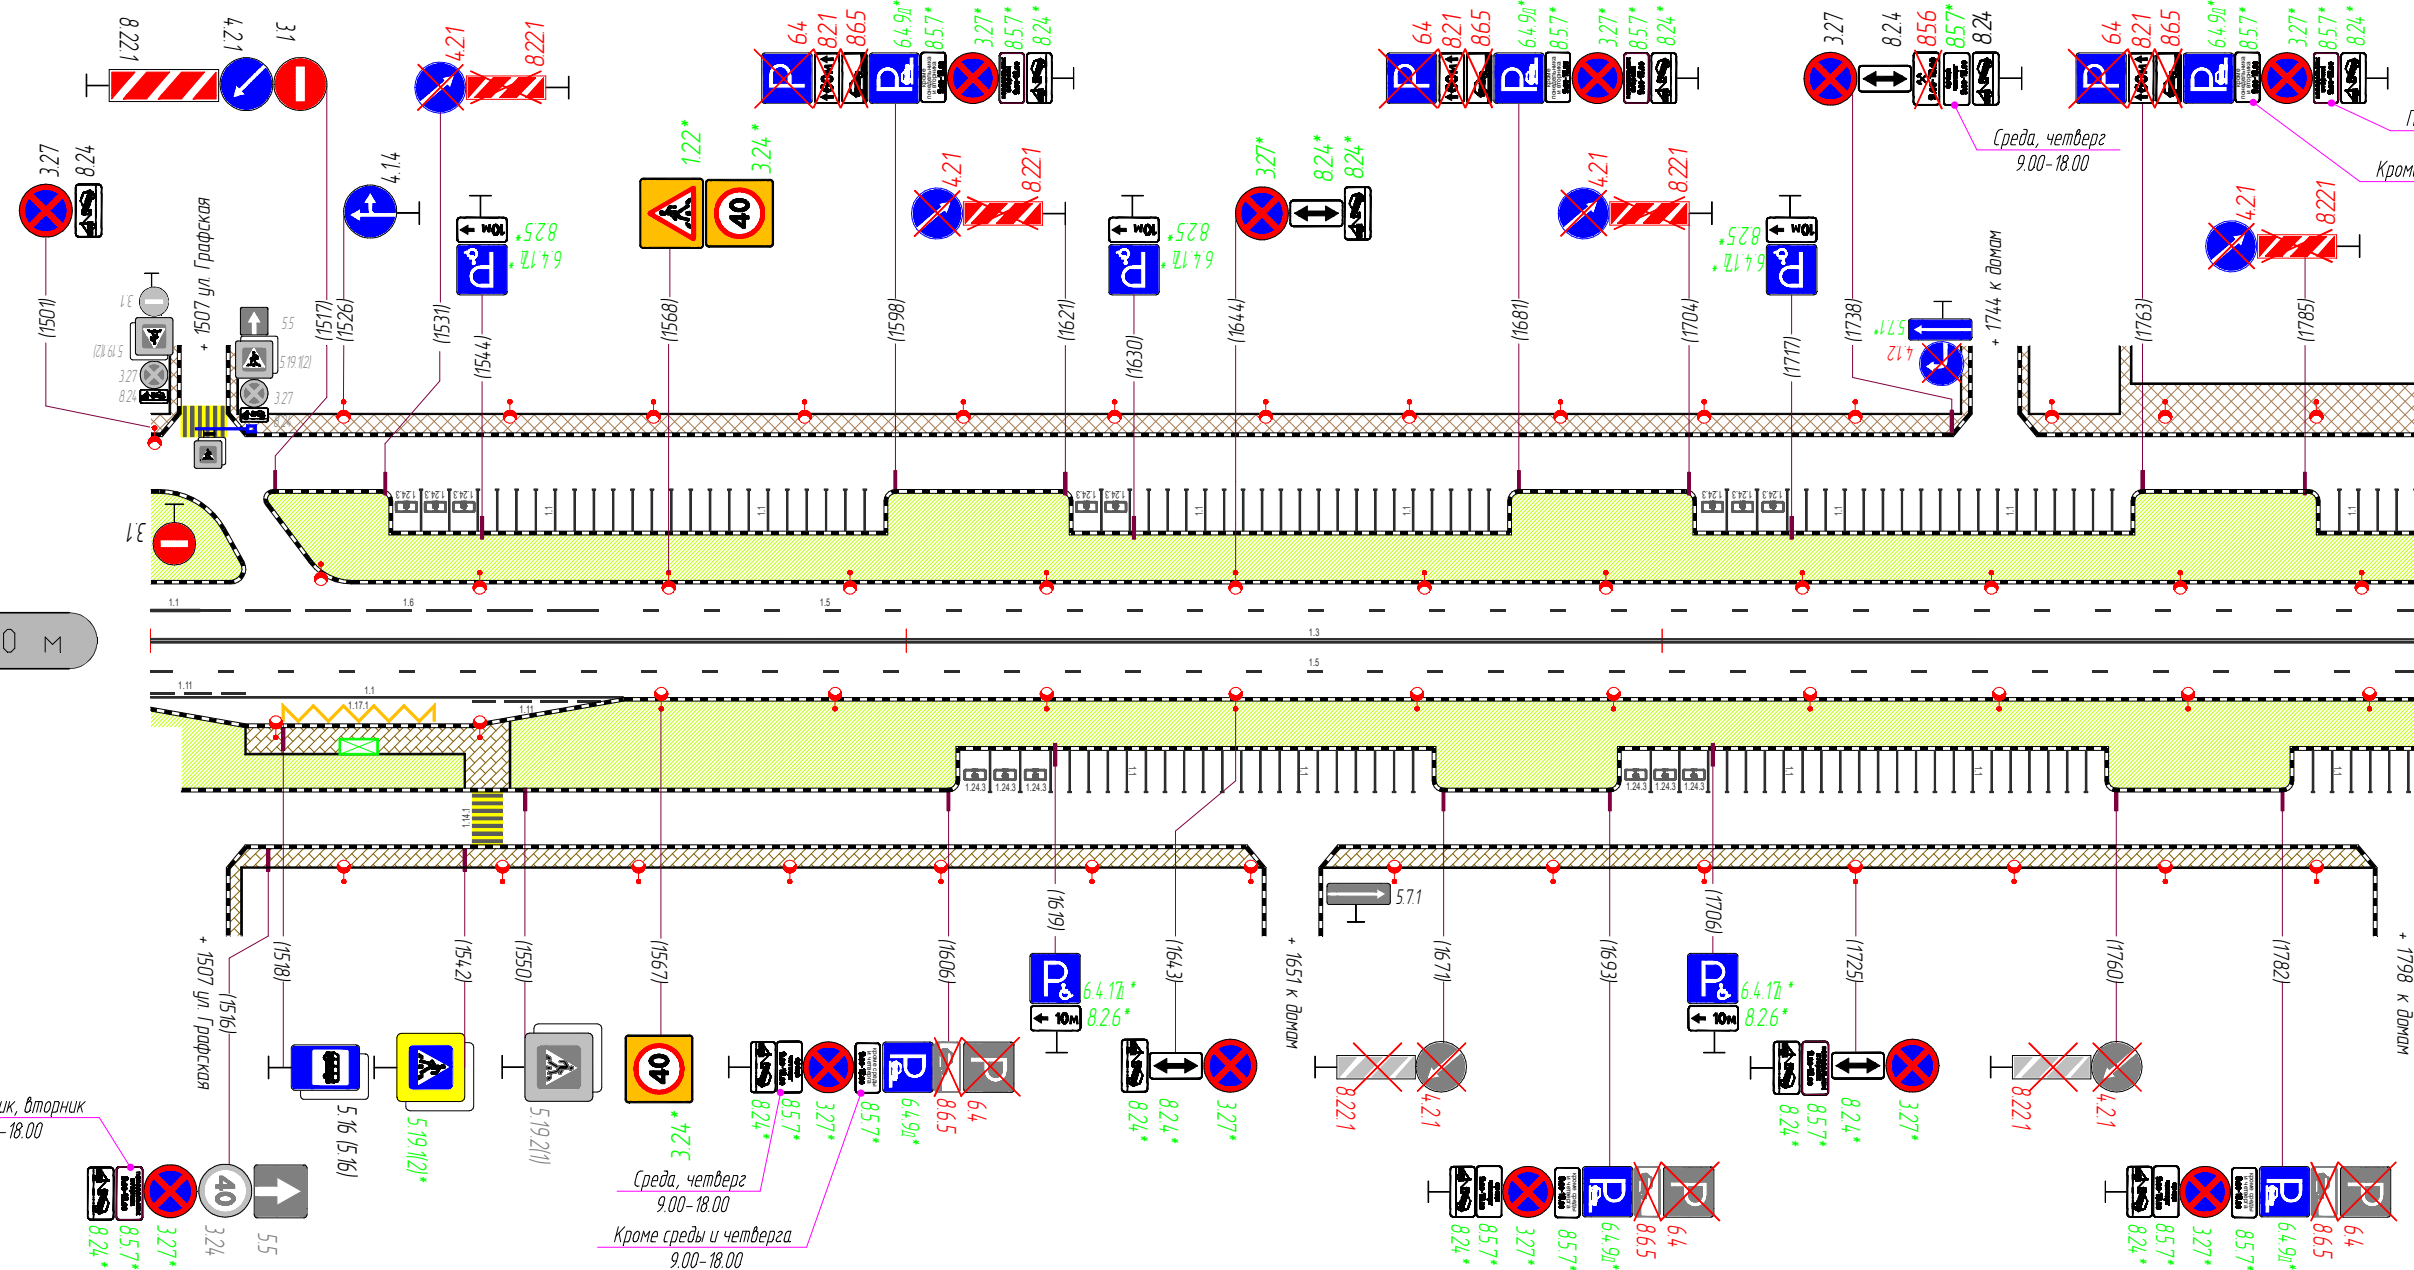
8.22.1 4.2.1 3.1
4.2.1 8.22.1
6.4 8.21 8.6.5 6.4.9д* 8.5.7* 3.27* 8.5.7* 8.24*
6.4 8.21 8.6.5 6.4.9д* 8.5.7* 3.27* 8.5.7* 8.24*
3.27 8.24 8.5.6 8.5.7* 8.24
6.4 8.21 8.6.5 6.4.9д* 8.5.7* 3.27* 8.5.7* 8.24*
Среда, четверг 9.00-18.00
Кроме
3.27 8.24
4.1.4
1.22* 3.24*
8.25* 6.4.17д*
4.2.1 8.22.1
8.25* 6.4.17д*
3.27* 8.24* 8.24*
4.2.1 8.22.1
8.25* 6.4.17д*
4.2.1 8.22.1
1507 ул. Графская
3.1 5.5 5.19.1(2) 3.27 3.27 8.24
(1501) (1517) (1526) (1531) (1544) (1568) (1598) (1621) (1630) (1644) (1681) (1704) (1717) (1738) (1763) (1785)
5.7.1 4.1.2
1744 к домам
3.1
1.1 1.6 1.5 1.3 1.5 1.11 1.1 1.17.1 1.11 1.14.1
0 м
5.7.1
1507 ул. Графская
(1516) (1518) (1542) (1550) (1567) (1606) (1619) (1643) (1671) (1693) (1706) (1725) (1760) (1782)
1651 к домам
1798 к домам
6.4.17д* 8.26*
6.4.17д* 8.26*
5.16 (5.16) 5.19.1(2)* 5.19.2(1) 3.24*
8.24* 8.5.7* 3.27* 8.5.7* 6.4.9д* 8.6.5 6.4
8.24* 8.24* 3.27*
8.22.1 4.2.1
8.24* 8.5.7* 8.24* 3.27*
8.22.1 4.2.1
ик, вторник -18.00
8.24* 8.5.7* 3.27* 3.24 5.5
Среда, четверг 9.00-18.00
Кроме среды и четверга 9.00-18.00
8.24* 8.5.7* 3.27* 8.5.7* 6.4.9д* 8.6.5 6.4
8.24* 8.5.7* 3.27* 8.5.7* 6.4.9д* 8.6.5 6.4